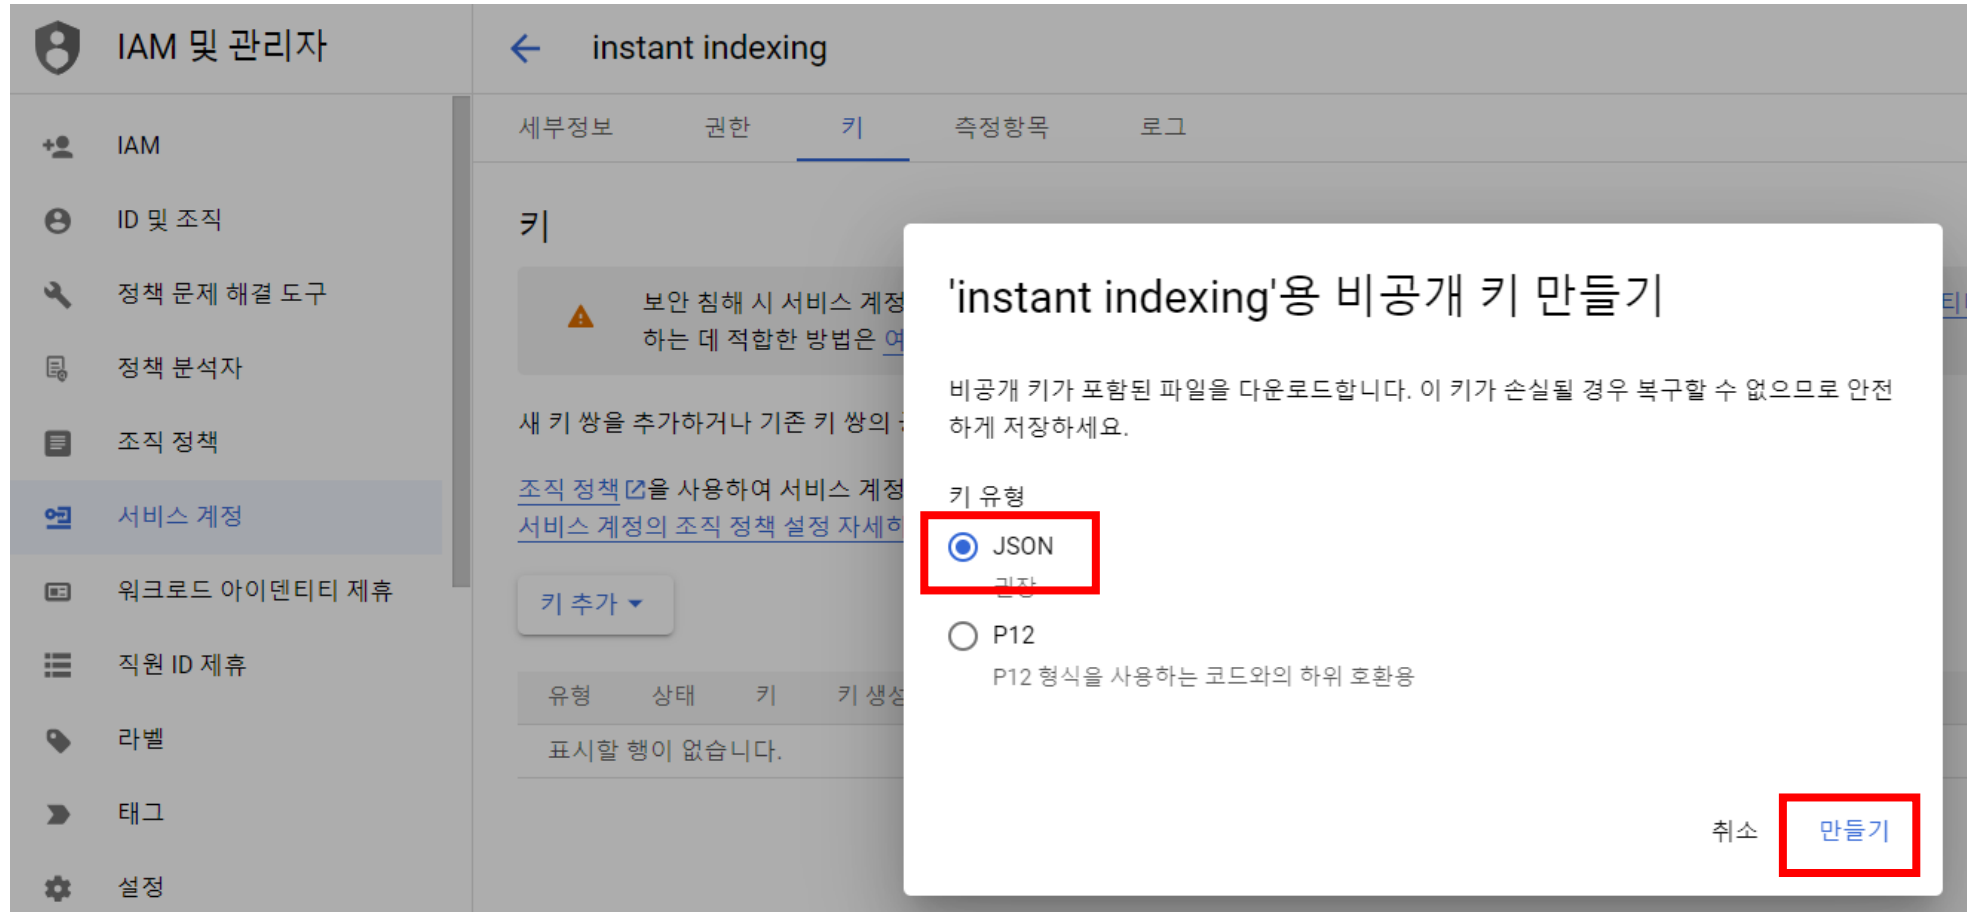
IAM 및 관리자

IAM
ID 및 조직
정책 문제 해결 도구
정책 분석자
조직 정책
서비스 계정
워크로드 아이덴티티 제휴
직원 ID 제휴
라벨
태그
설정

instant indexing

세부정보 권한 키 측정항목 로그

키

보안 침해 시 서비스 계정 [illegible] 하는 데 적합한 방법은 여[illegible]

새 키 쌍을 추가하거나 기존 키 쌍의 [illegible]

조직 정책을 사용하여 서비스 계정 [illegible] 서비스 계정의 조직 정책 설정 자세히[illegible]

키 추가

| 유형 | 상태 | 키 | 키 생성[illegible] |
|---|---|---|---|
| 표시할 행이 없습니다. | | | |

'instant indexing'용 비공개 키 만들기

비공개 키가 포함된 파일을 다운로드합니다. 이 키가 손실될 경우 복구할 수 없으므로 안전하게 저장하세요.

키 유형

JSON
권장

P12
P12 형식을 사용하는 코드와의 하위 호환용

취소 만들기